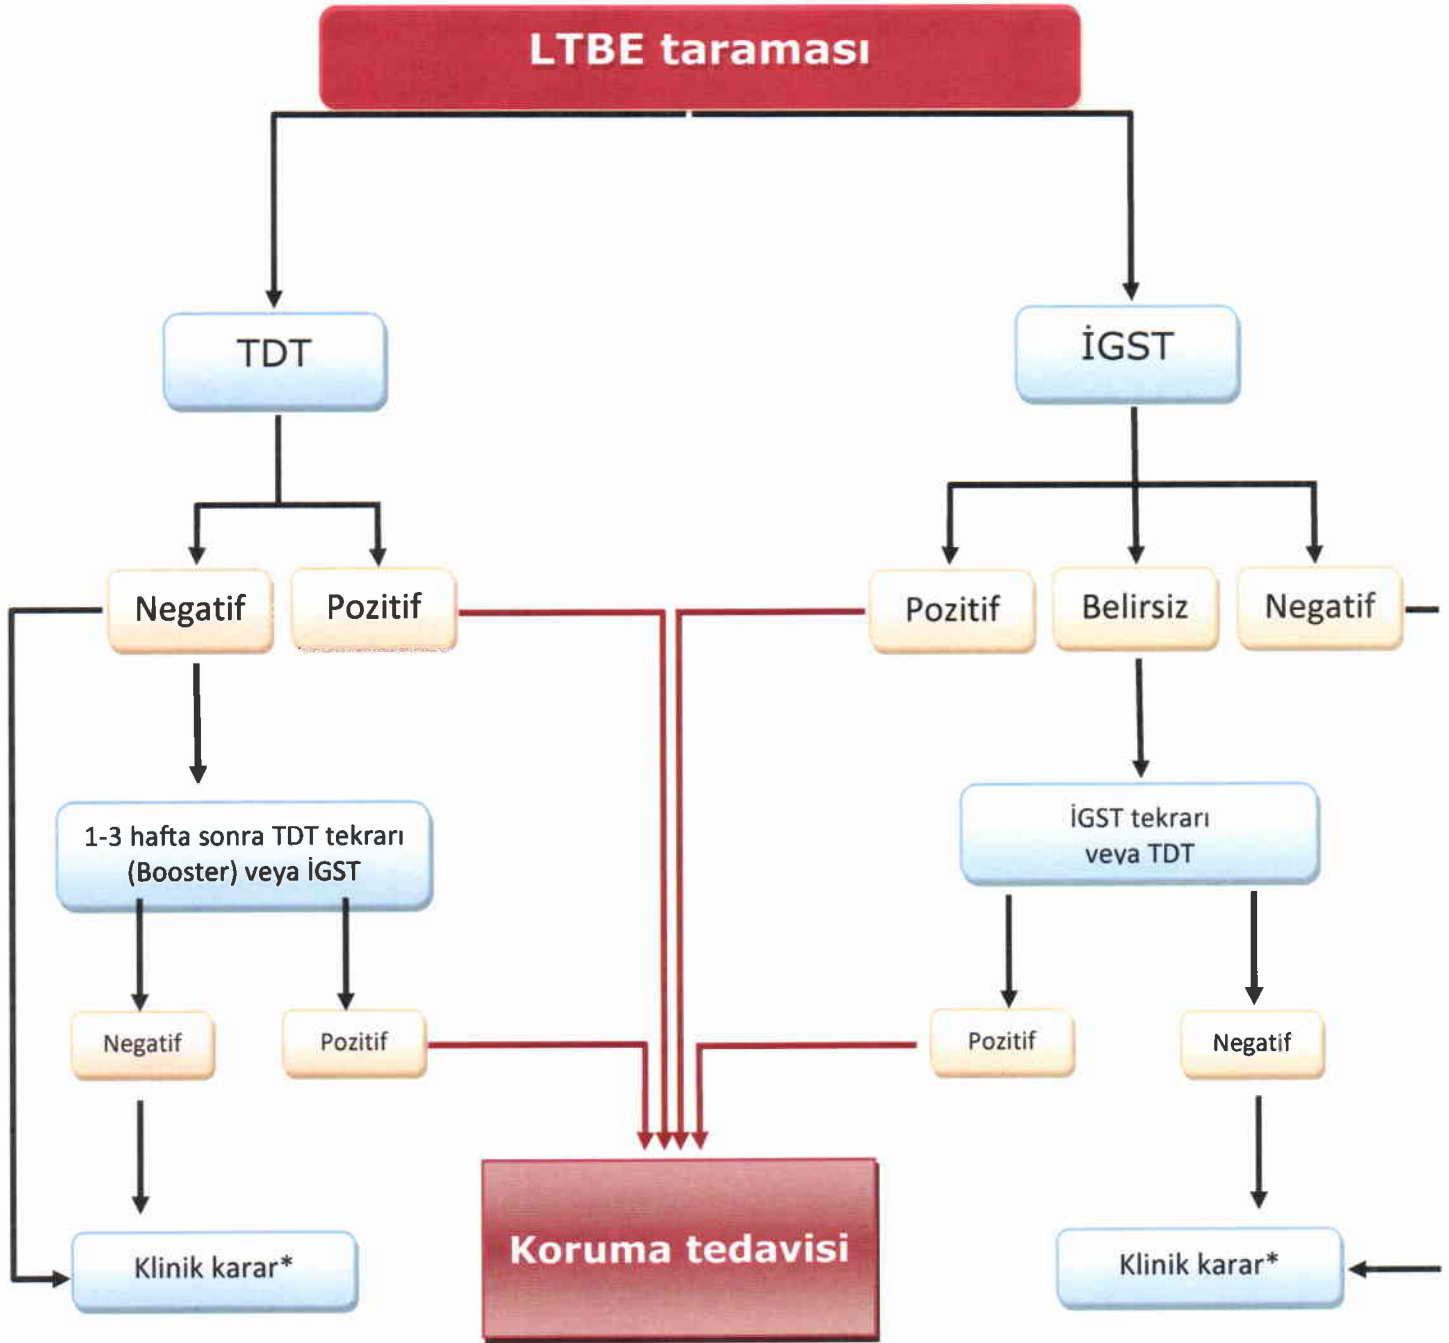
LTBE taraması

TDT

İGST

Negatif

Pozitif

Pozitif

Belirsiz

Negatif

1-3 hafta sonra TDT tekrarı (Booster) veya İGST

İGST tekrarı veya TDT

Negatif

Pozitif

Pozitif

Negatif

Klinik karar*

Koruma tedavisi

Klinik karar*